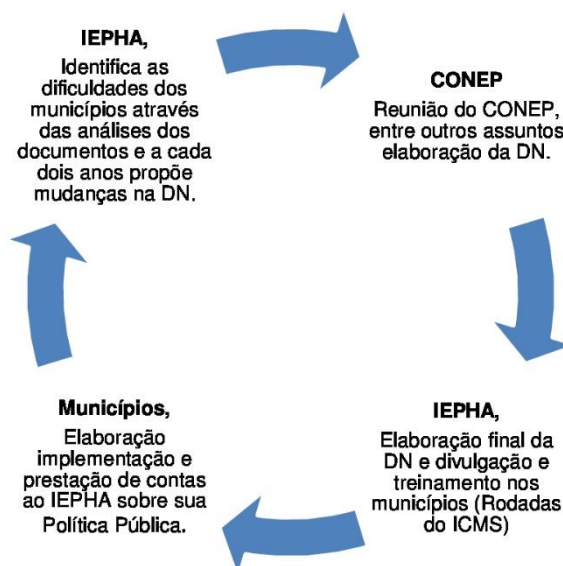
**IEPHA,**
Identifica as dificuldades dos municípios através das análises dos documentos e a cada dois anos propõe mudanças na DN.

**CONEP**
Reunião do CONEP, entre outros assuntos elaboração da DN.

**IEPHA,**
Elaboração final da DN e divulgação e treinamento nos municípios (Rodadas do ICMS)

**Municípios,**
Elaboração implementação e prestação de contas ao IEPHA sobre sua Política Pública.